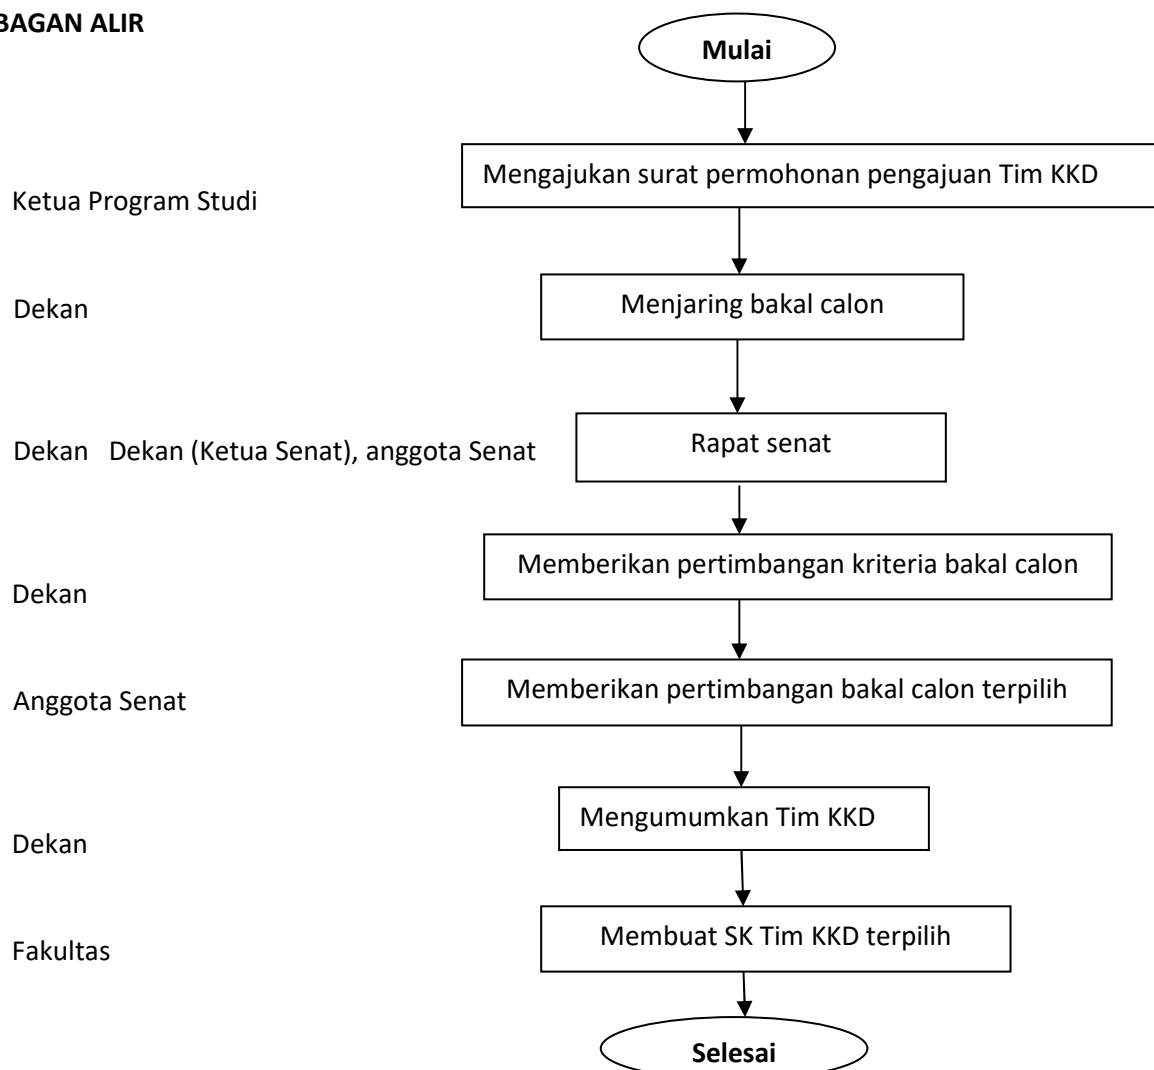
BAGAN ALIR

Mulai

Ketua Program Studi

Mengajukan surat permohonan pengajuan Tim KKD

Dekan

Menjaring bakal calon

Dekan Dekan (Ketua Senat), anggota Senat

Rapat senat

Dekan

Memberikan pertimbangan kriteria bakal calon

Anggota Senat

Memberikan pertimbangan bakal calon terpilih

Dekan

Mengumumkan Tim KKD

Fakultas

Membuat SK Tim KKD terpilih

Selesai